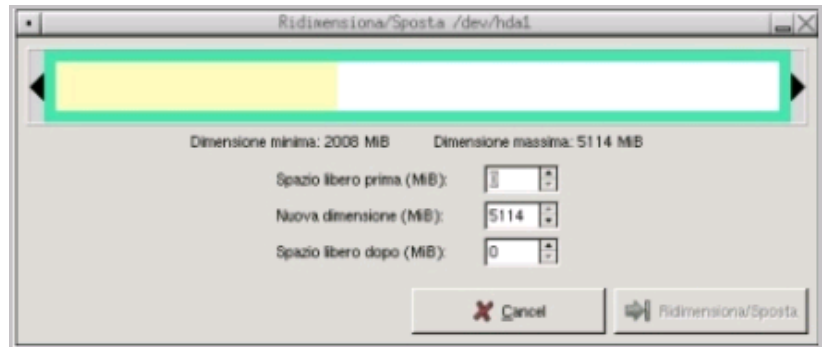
Ridimensiona/Sposta /dev/hda1

Dimensione minima: 2008 MiB

Dimensione massima: 5114 MiB

Spazio libero prima (MiB): 0

Nuova dimensione (MiB): 5114

Spazio libero dopo (MiB): 0

Cancel

Ridimensiona/Sposta